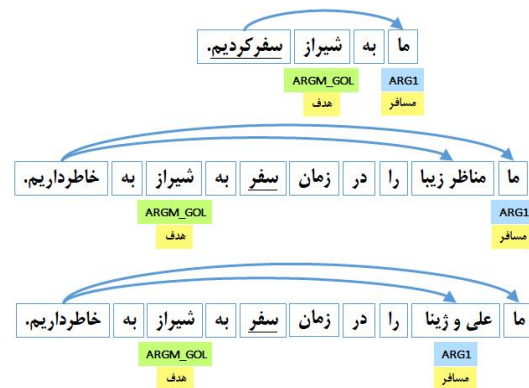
ما به شیراز سفرکردیم.

ARG1
مسافر

ARGM_GOL
هدف

ما مناظر زیبا را در زمان سفر به شیراز به خاطرداریم.

ARG1
مسافر

ARGM_GOL
هدف

ما علی و ژینا را در زمان سفر به شیراز به خاطرداریم.

ARG1
مسافر

ARGM_GOL
هدف